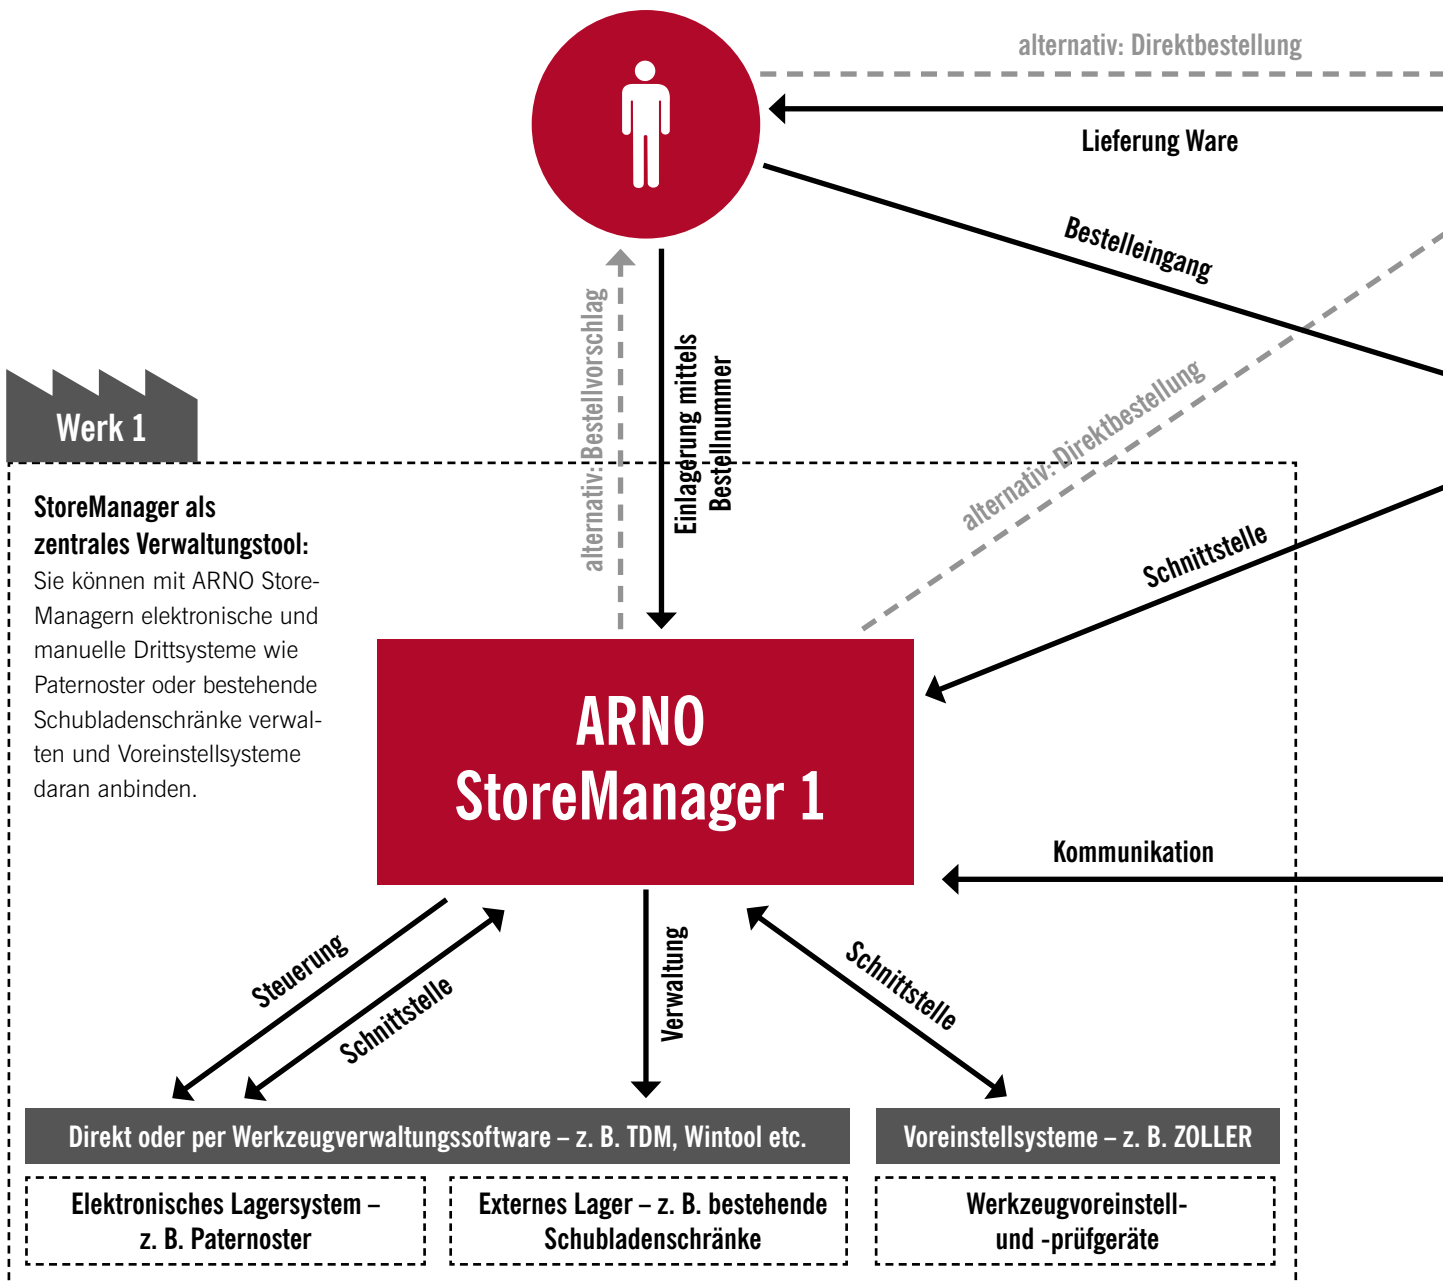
alternativ: Direktbestellung

Lieferung Ware

Bestelleingang

alternativ: Bestellvorschlag

Einlagerung mittels Bestellnummer

alternativ: Direktbestellung

Werk 1

StoreManager als zentrales Verwaltungstool:

Sie können mit ARNO StoreManagern elektronische und manuelle Drittsysteme wie Paternoster oder bestehende Schubladenschränke verwalten und Voreinstellsysteme daran anbinden.

Schnittstelle

ARNO
StoreManager 1

Kommunikation

Steuerung

Schnittstelle

Verwaltung

Schnittstelle

Direkt oder per Werkzeugverwaltungssoftware – z. B. TDM, Wintool etc.

Voreinstellsysteme – z. B. ZOLLER

Elektronisches Lagersystem – z. B. Paternoster

Externes Lager – z. B. bestehende Schubladenschränke

Werkzeugvoreinstell- und -prüfgeräte